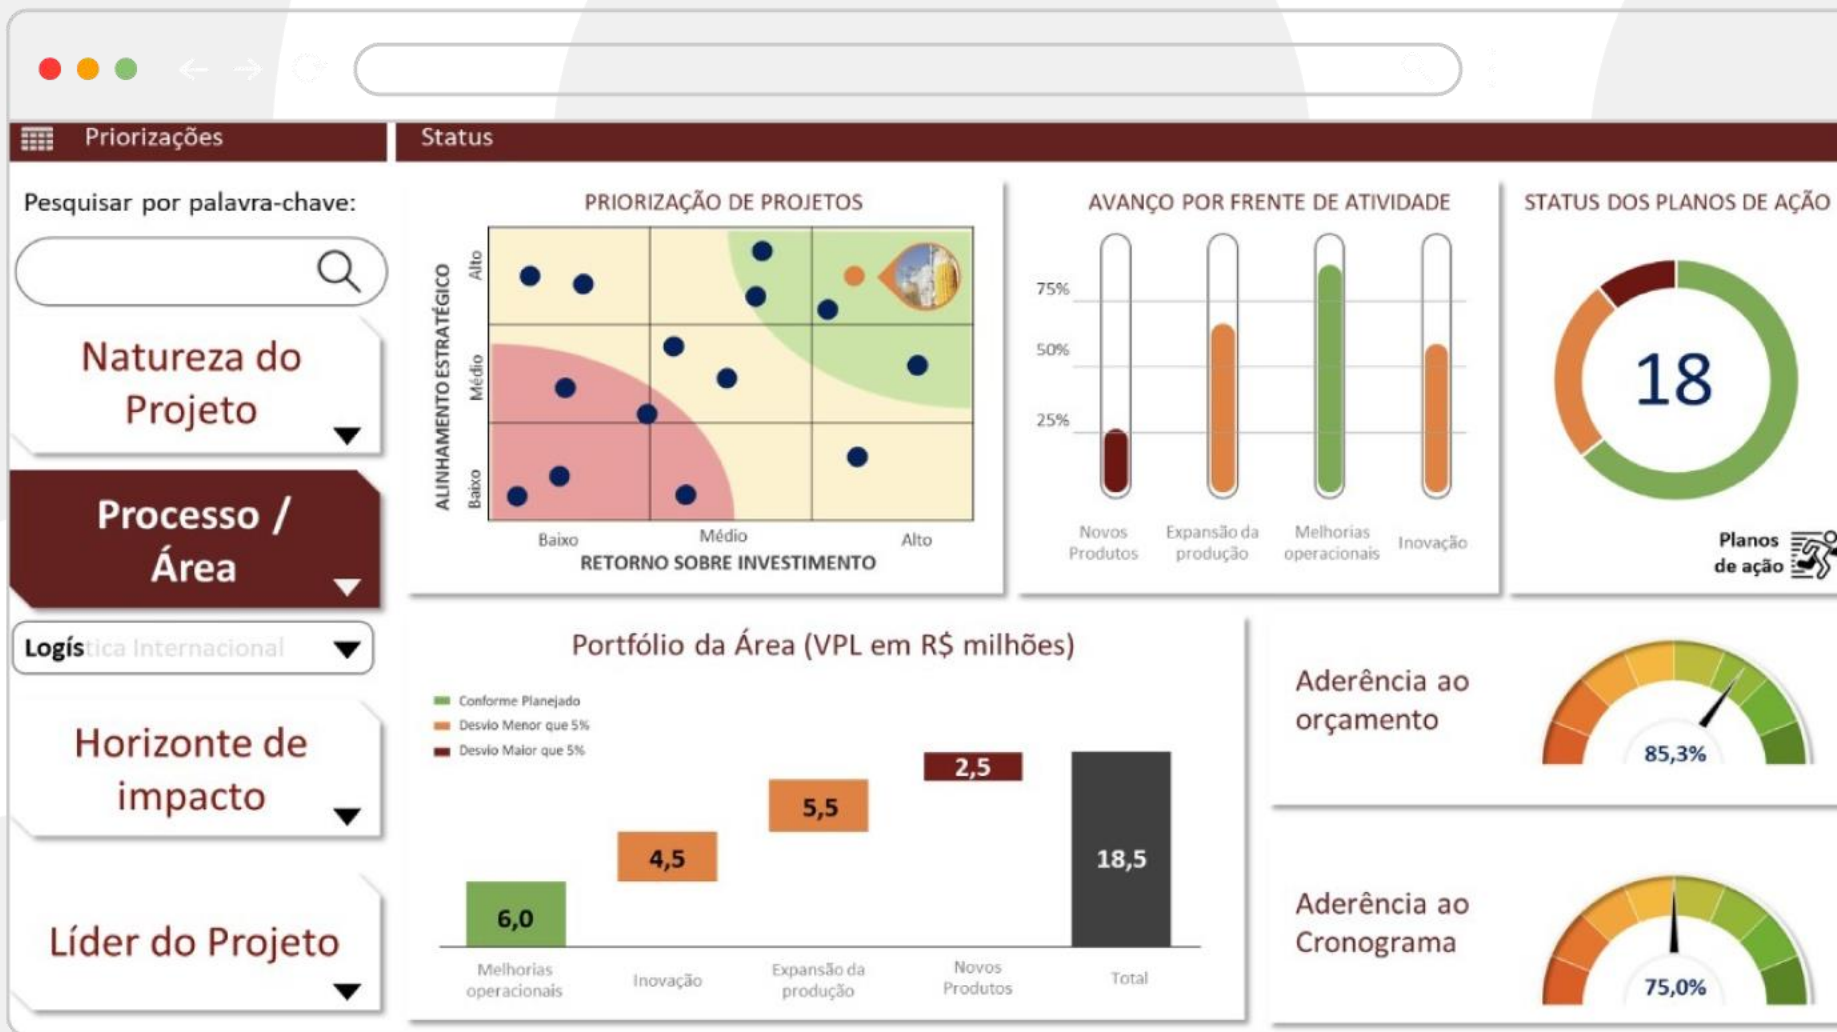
Priorizações

Status

Pesquisar por palavra-chave:

Natureza do Projeto

Processo / Área

Logística Internacional

Horizonte de impacto

Líder do Projeto

PRIORIZAÇÃO DE PROJETOS

ALINHAMENTO ESTRATÉGICO

Alto

Médio

Baixo

Baixo

Médio

Alto

RETORNO SOBRE INVESTIMENTO

AVANÇO POR FRENTE DE ATIVIDADE

75%

50%

25%

Novos Produtos

Expansão da produção

Melhorias operacionais

Inovação

STATUS DOS PLANOS DE AÇÃO

18

Planos de ação

Portfólio da Área (VPL em R$ milhões)

Conforme Planejado

Desvio Menor que 5%

Desvio Maior que 5%

6,0

4,5

5,5

2,5

18,5

Melhorias operacionais

Inovação

Expansão da produção

Novos Produtos

Total

Aderência ao orçamento

85,3%

Aderência ao Cronograma

75,0%